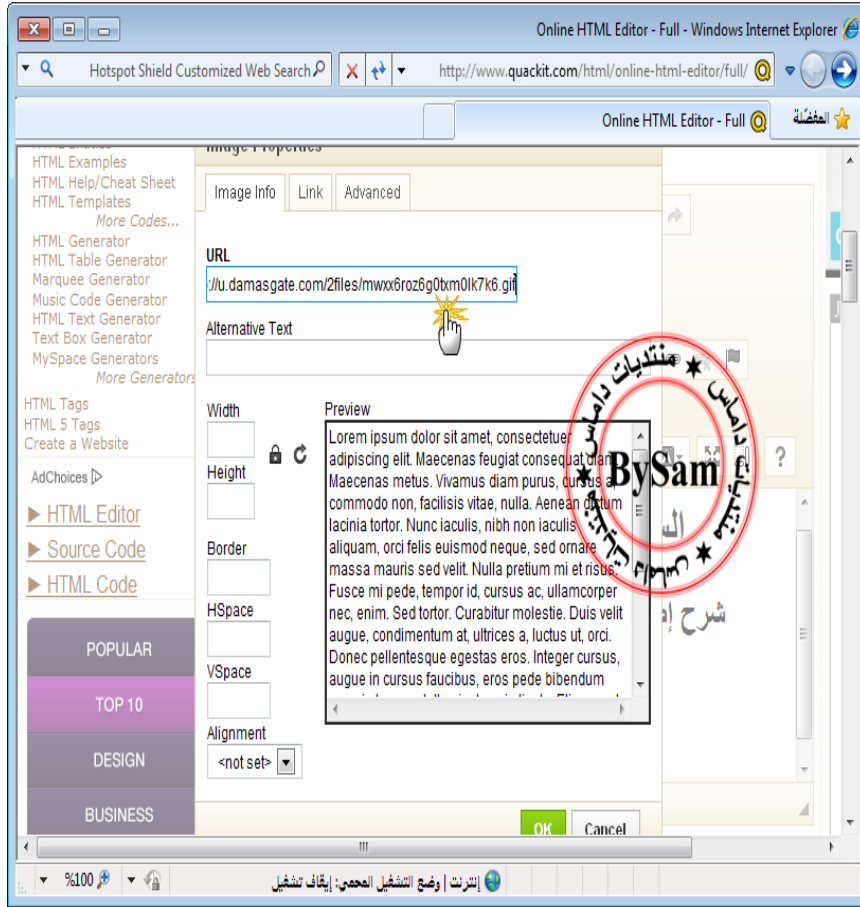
Online HTML Editor - Full - Windows Internet Explorer

Hotspot Shield Customized Web Search

http://www.quackit.com/html/online-html-editor/full/

المفضلة

Online HTML Editor - Full

HTML Examples
HTML Help/Cheat Sheet
HTML Templates
More Codes...
HTML Generator
HTML Table Generator
Marquee Generator
Music Code Generator
HTML Text Generator
Text Box Generator
MySpace Generators
More Generators

HTML Tags
HTML 5 Tags
Create a Website

AdChoices

▶ HTML Editor
▶ Source Code
▶ HTML Code

POPULAR
TOP 10
DESIGN
BUSINESS

Image Properties

Image Info | Link | Advanced

URL
://u.damasgate.com/2files/mwxx6roz6g0txm0lk7k6.gif

Alternative Text

Width

Height

Border

HSpace

VSpace

Alignment
<not set>

Preview
Lorem ipsum dolor sit amet, consectetuer adipiscing elit. Maecenas feugiat consequat diam. Maecenas metus. Vivamus diam purus, cursus a, commodo non, facilisis vitae, nulla. Aenean dictum lacinia tortor. Nunc iaculis, nibh non iaculis aliquam, orci felis euismod neque, sed ornare massa mauris sed velit. Nulla pretium mi et risus. Fusce mi pede, tempor id, cursus ac, ullamcorper nec, enim. Sed tortor. Curabitur molestie. Duis velit augue, condimentum at, ultrices a, luctus ut, orci. Donec pellentesque egestas eros. Integer cursus, augue in cursus faucibus, eros pede bibendum

منتديات داماس
BySam

شرح إ

OK
Cancel

إنترنت | وضع التشغيل المحمي: إيقاف تشغيل
%100